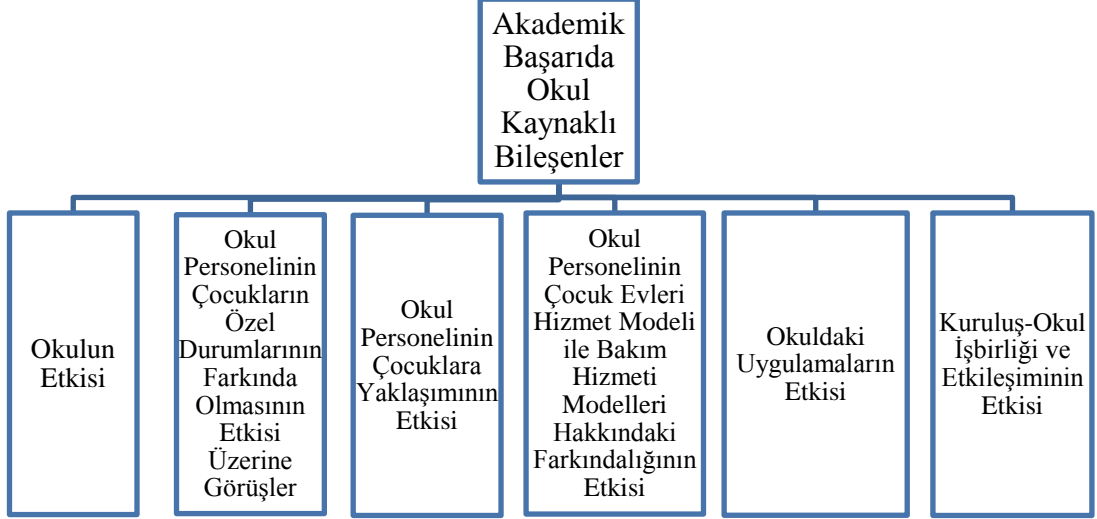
Akademik Başarıda Okul Kaynaklı Bileşenler

Okulun Etkisi

Okul Personelinin Çocukların Özel Durumlarının Farkında Olmasının Etkisi Üzerine Görüşler

Okul Personelinin Çocuklara Yaklaşımının Etkisi

Okul Personelinin Çocuk Evleri Hizmet Modeli ile Bakım Hizmeti Modelleri Hakkındaki Farkındalığının Etkisi

Okuldaki Uygulamaların Etkisi

Kuruluş-Okul İşbirliği ve Etkileşiminin Etkisi